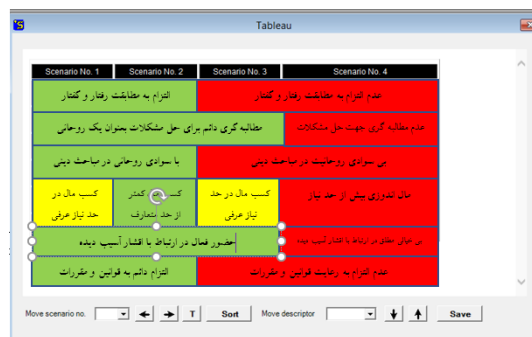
Tableau

| Scenario No. 1 | Scenario No. 2 | Scenario No. 3 | Scenario No. 4 |
|---|---|---|---|
| التزام به مطابقت رفتار و گفتار | | | عدم التزام به مطابقت رفتار و گفتار |
| مطابقه گری دائم برای حل مشکلات بعنوان یک روحانی | | | عدم مطابقه گری جهت حل مشکلات |
| با سوادی روحانی در مباحث دینی | | | بی سوادی روحانیت در مباحث دینی |
| کسب مال در حد نیاز عرفی | کسب مال کمتر از حد متعارف | کسب مال در حد نیاز عرفی | مال اندوزی بیش از حد نیاز |
| حضور فعال در ارتباط با اقشار آسیب دیده | | | بی خیالی جدی در ارتباط با اقشار آسیب دیده |
| التزام دائم به قوانین و مقررات | | | عدم التزام به رعایت قوانین و مقررات |

Move scenario no. T Sort Move descriptor Save